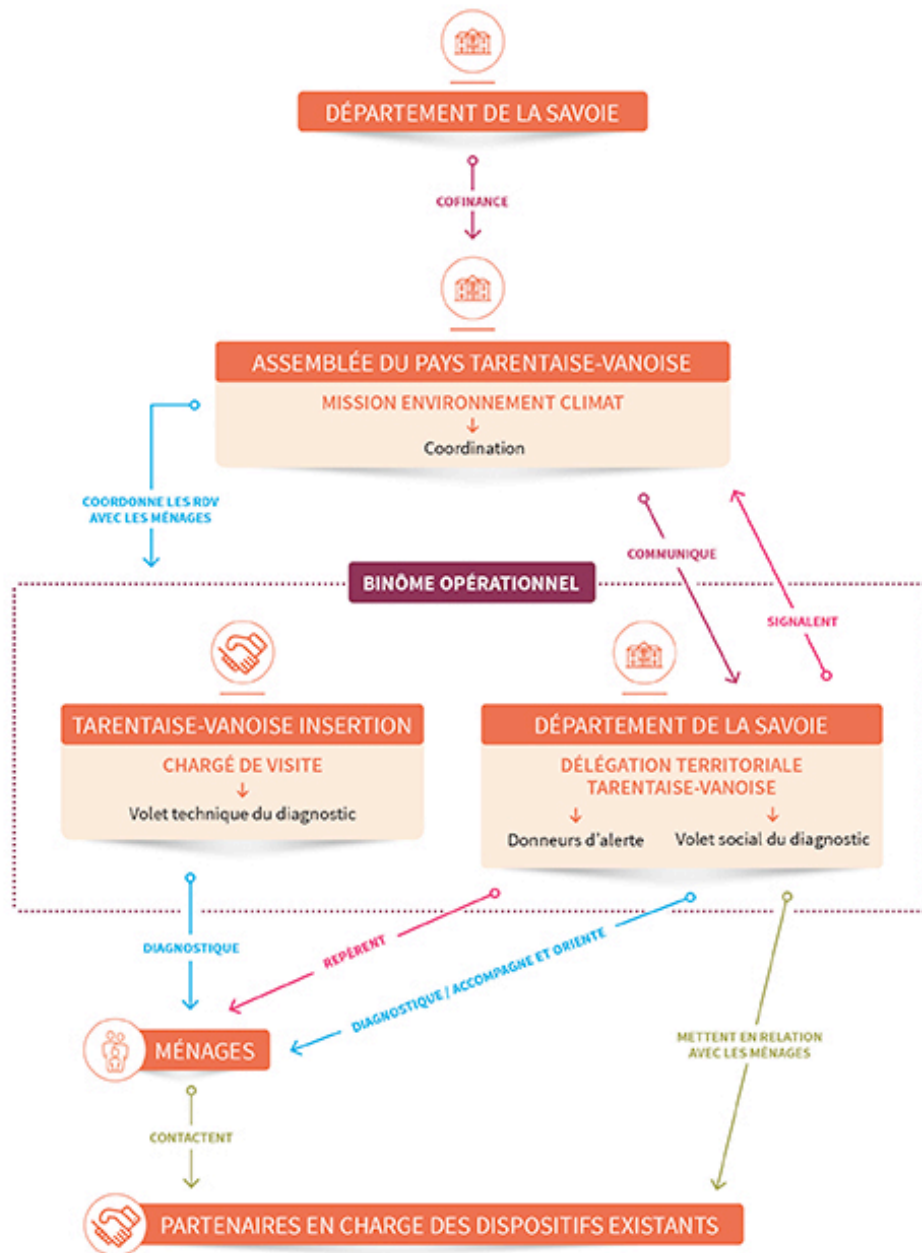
DÉPARTEMENT DE LA SAVOIE

COFINANCE

ASSEMBLÉE DU PAYS TARENTAISE-VANOISE

MISSION ENVIRONNEMENT CLIMAT
↓
Coordination

COORDONNE LES RDV AVEC LES MÉNAGES

COMMUNIQUE

SIGNALENT

BINÔME OPÉRATIONNEL

TARENTAISE-VANOISE INSERTION

CHARGÉ DE VISITE
↓
Volet technique du diagnostic

DÉPARTEMENT DE LA SAVOIE

DÉLÉGATION TERRITORIALE TARENTAISE-VANOISE
↓
Donneurs d'alerte
↓
Volet social du diagnostic

DIAGNOSTIQUE

REPÈRENT

DIAGNOSTIQUE / ACCOMPAGNE ET ORIENTE

METTENT EN RELATION AVEC LES MÉNAGES

MÉNAGES

CONTACTENT

PARTENAIRES EN CHARGE DES DISPOSITIFS EXISTANTS